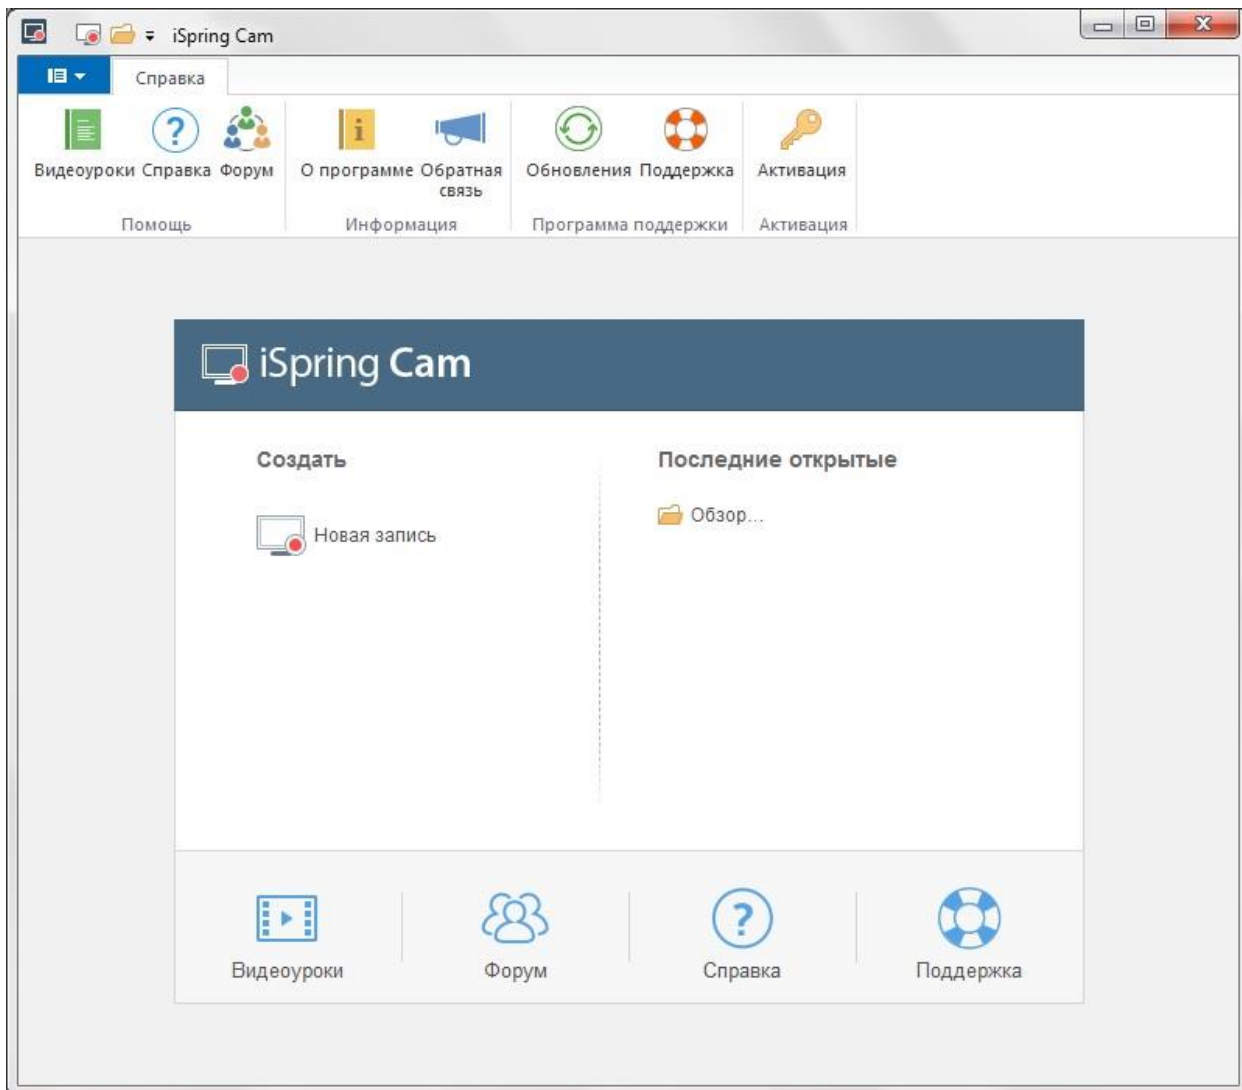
iSpring Cam

Справка

Видеоуроки Справка Форум
Помощь

О программе Обратная связь
Информация

Обновления Поддержка
Программа поддержки

Активация
Активация

iSpring Cam

Создать

Новая запись

Последние открытые

Обзор...

Видеоуроки

Форум

Справка

Поддержка